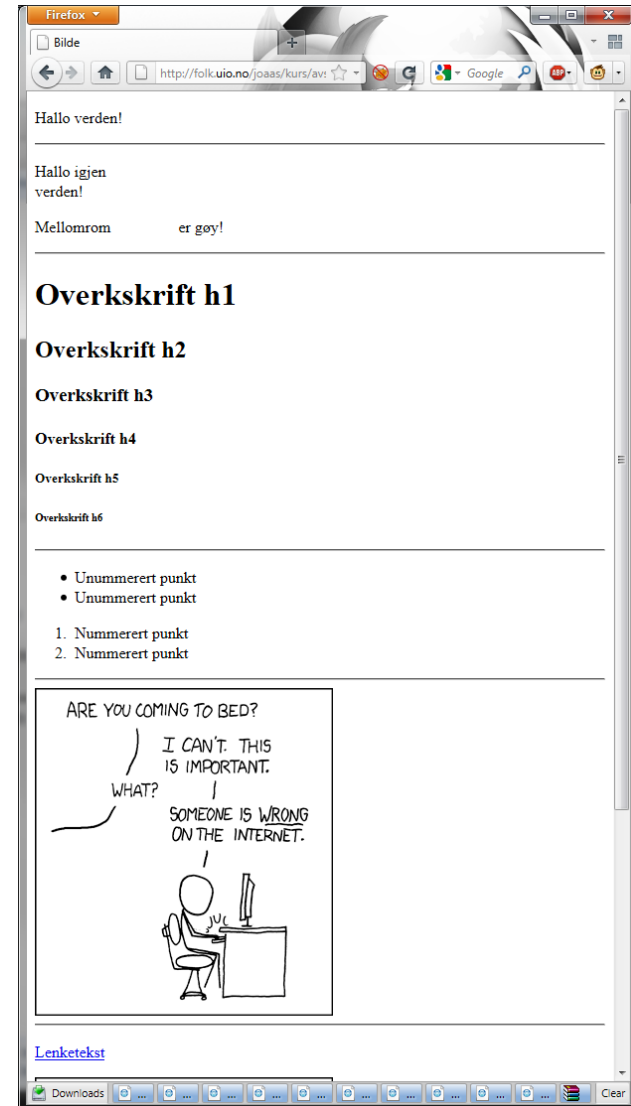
Firefox

Bilde

http://folk.uio.no/joaas/kurs/av

Google

Hallo verden!

Hallo igjen
verden!

Mellomrom er gøy!

Overkskrift h1

Overkskrift h2

Overkskrift h3

Overkskrift h4

Overkskrift h5

Overkskrift h6

- Unummerert punkt
- Unummerert punkt

1. Nummerert punkt
2. Nummerert punkt

ARE YOU COMING TO BED?

I CAN'T. THIS IS IMPORTANT.

WHAT?

SOMEONE IS WRONG ON THE INTERNET.

Lenketekst

Downloads ... ... ... ... ... ... ... ... ... ... Clear